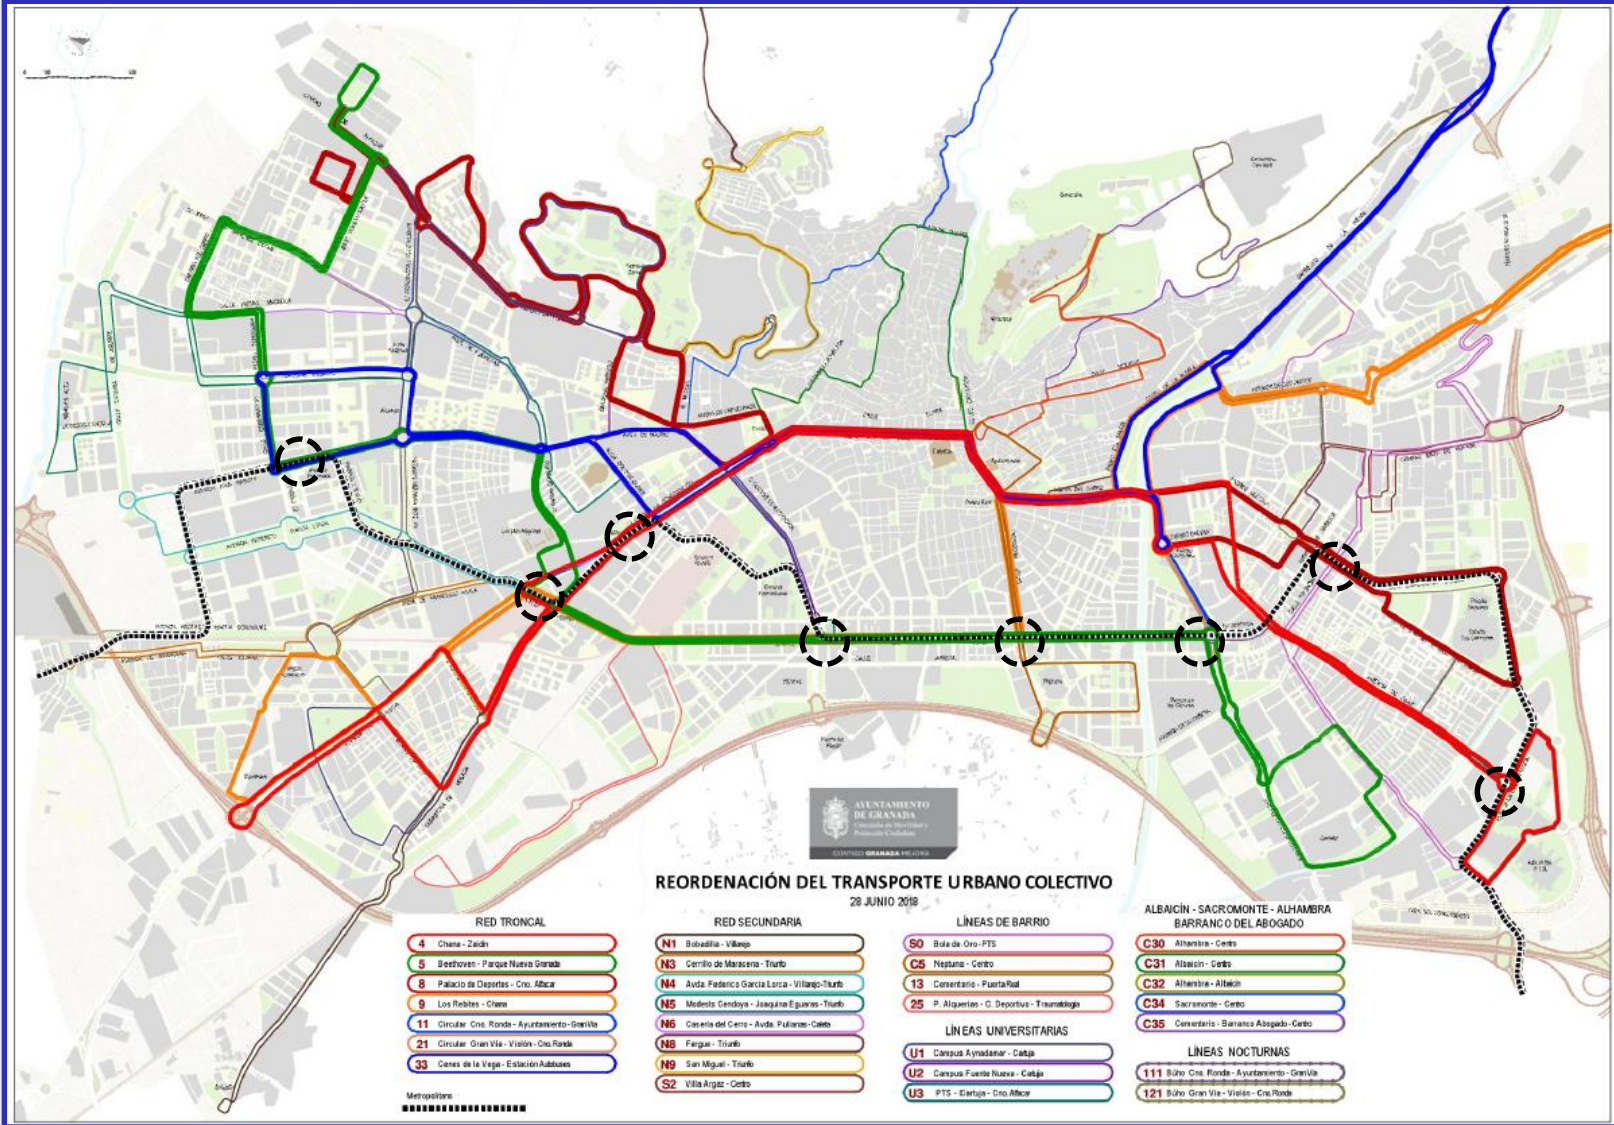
AYUNTAMIENTO DE GRANADA

REORDENACIÓN DEL TRANSPORTE URBANO COLECTIVO
28 JUNIO 2018

RED TRONCAL
4 Chana - Zaidín
5 Beethoven - Parque Nueva Granada
8 Palacio de Deportes - Cno. Alfacar
9 Los Rebites - Chana
11 Circular Cno. Ronda - Ayuntamiento - Gran Vía
21 Circular Gran Vía - Violón - Cno. Ronda
33 Cenes de la Vega - Estación Autobuses

Metropolitano

RED SECUNDARIA
N1 Bobadilla - Villarejo
N3 Cerrillo de Maracena - Triunfo
N4 Avda. Federico García Lorca - Villarejo - Triunfo
N5 Modesto Cendoya - Joaquina Eguaras - Triunfo
N6 Casería del Cerro - Avda. Pulianas - Caleta
N8 Fargue - Triunfo
N9 San Miguel - Triunfo
S2 Villa Argaz - Centro

LÍNEAS DE BARRIO
S0 Bola de Oro - PTS
C5 Neptuno - Centro
13 Cementerio - Puerta Real
25 P. Alquerías - C. Deportivo - Traumatología

LÍNEAS UNIVERSITARIAS
U1 Campus Aynadamar - Cartuja
U2 Campus Fuente Nueva - Cartuja
U3 PTS - Cartuja - Cno. Alfacar

ALBAICÍN - SACROMONTE - ALHAMBRA BARRANCO DEL ABOGADO
C30 Alhambra - Centro
C31 Albaicín - Centro
C32 Alhambra - Albaicín
C34 Sacromonte - Centro
C35 Cementerio - Barranco Abogado - Centro

LÍNEAS NOCTURNAS
111 Búho Cno. Ronda - Ayuntamiento - Gran Vía
121 Búho Gran Vía - Violón - Cno. Ronda